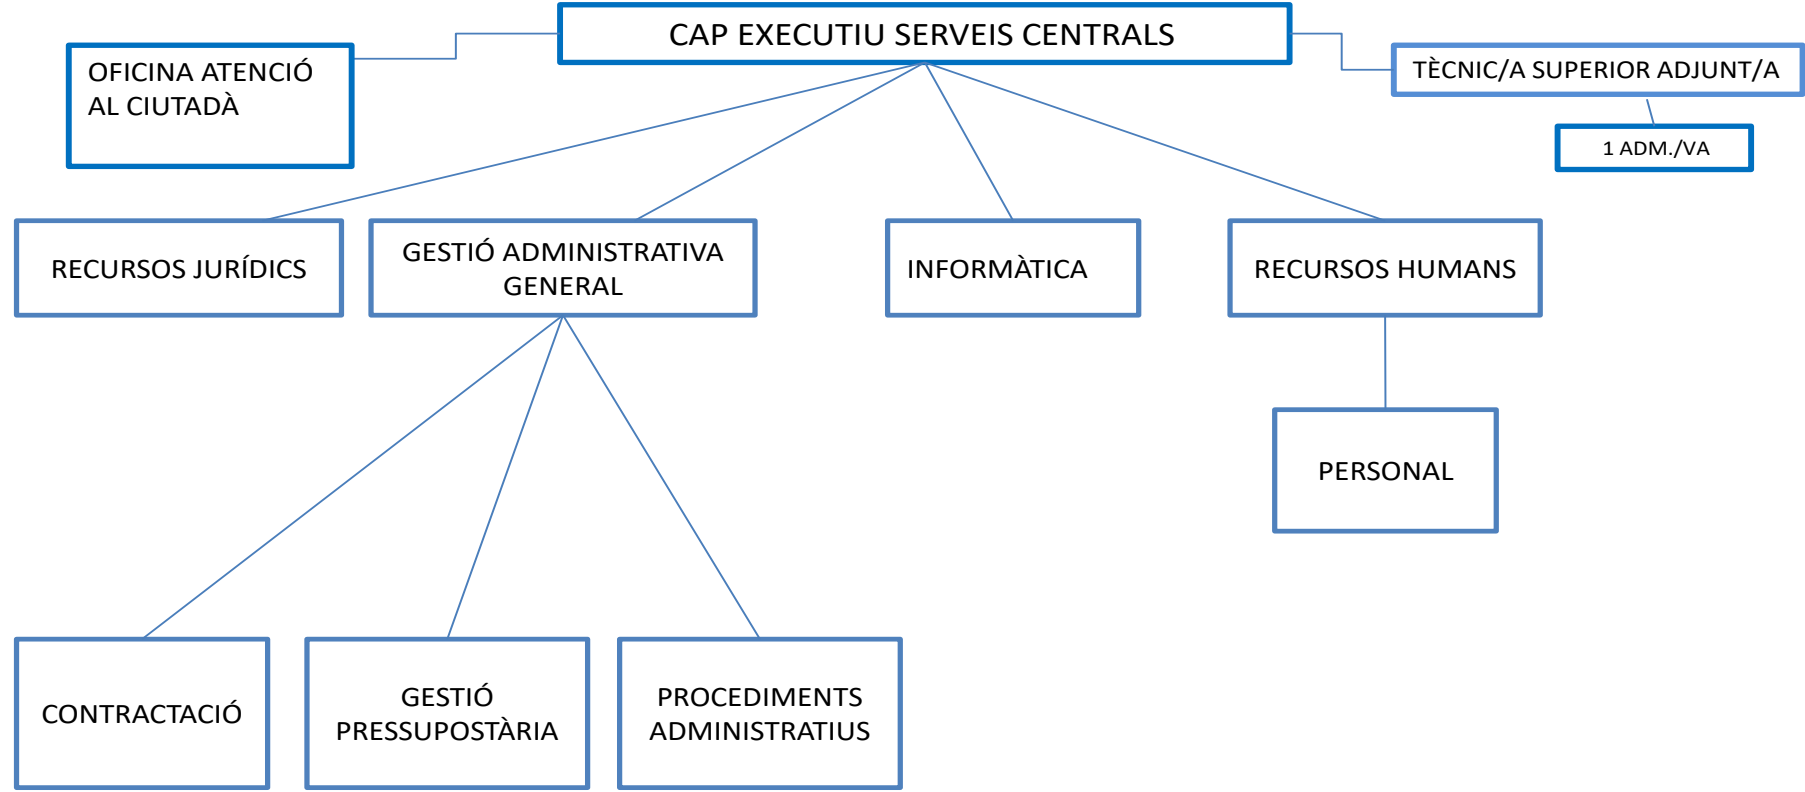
CAP EXECUTIU SERVEIS CENTRALS

OFICINA ATENCIÓ AL CIUTADÀ

TÈCNIC/A SUPERIOR ADJUNT/A

1 ADM./VA

RECURSOS JURÍDICS

GESTIÓ ADMINISTRATIVA GENERAL

INFORMÀTICA

RECURSOS HUMANS

PERSONAL

CONTRACTACIÓ

GESTIÓ PRESSUPOSTÀRIA

PROCEDIMENTS ADMINISTRATIUS